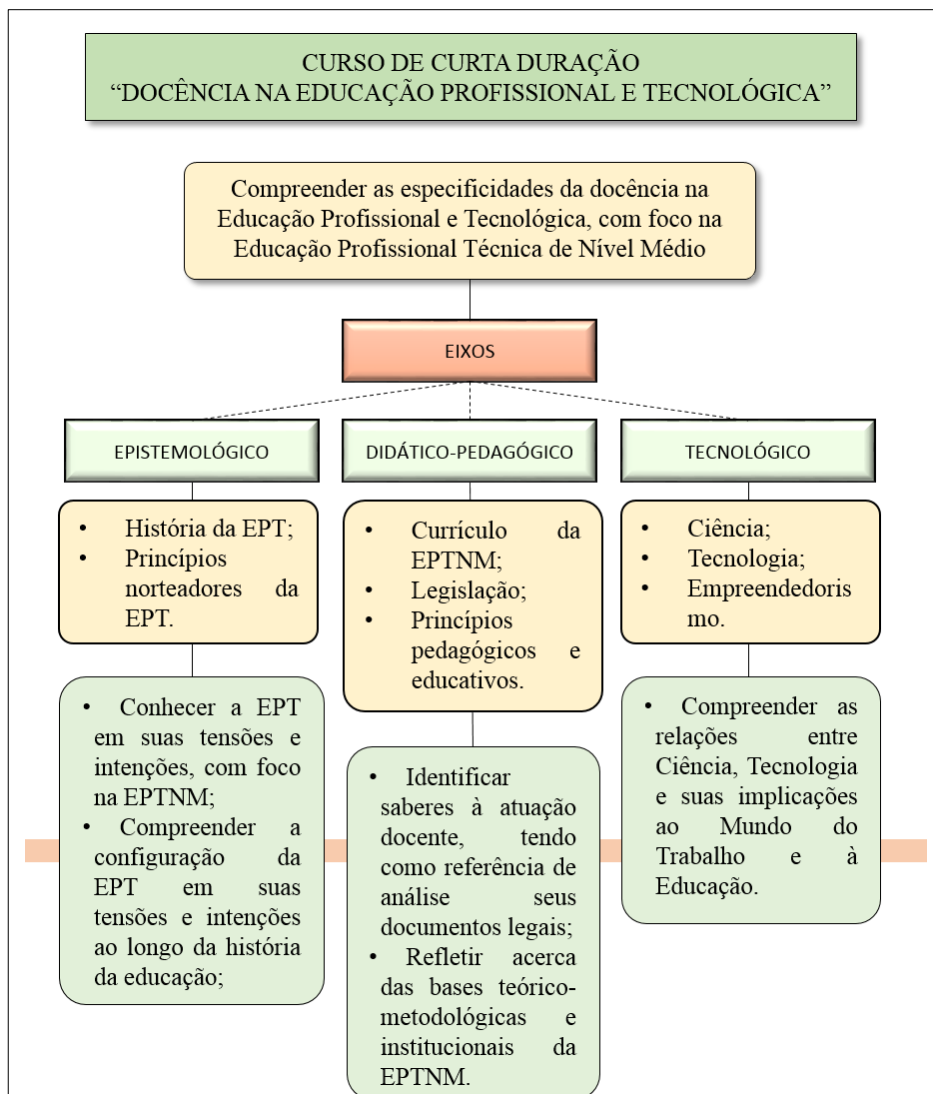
CURSO DE CURTA DURAÇÃO
“DOCÊNCIA NA EDUCAÇÃO PROFISSIONAL E TECNOLÓGICA”

Compreender as especificidades da docência na Educação Profissional e Tecnológica, com foco na Educação Profissional Técnica de Nível Médio

EIXOS

EPISTEMOLÓGICO

DIDÁTICO-PEDAGÓGICO

TECNOLÓGICO

- História da EPT;
- Princípios norteadores da EPT.

- Currículo da EPTNM;
- Legislação;
- Princípios pedagógicos e educativos.

- Ciência;
- Tecnologia;
- Empreendedorismo.

- Conhecer a EPT em suas tensões e intenções, com foco na EPTNM;
- Compreender a configuração da EPT em suas tensões e intenções ao longo da história da educação;

- Identificar saberes à atuação docente, tendo como referência de análise seus documentos legais;
- Refletir acerca das bases teórico-metodológicas e institucionais da EPTNM.

- Compreender as relações entre Ciência, Tecnologia e suas implicações ao Mundo do Trabalho e à Educação.